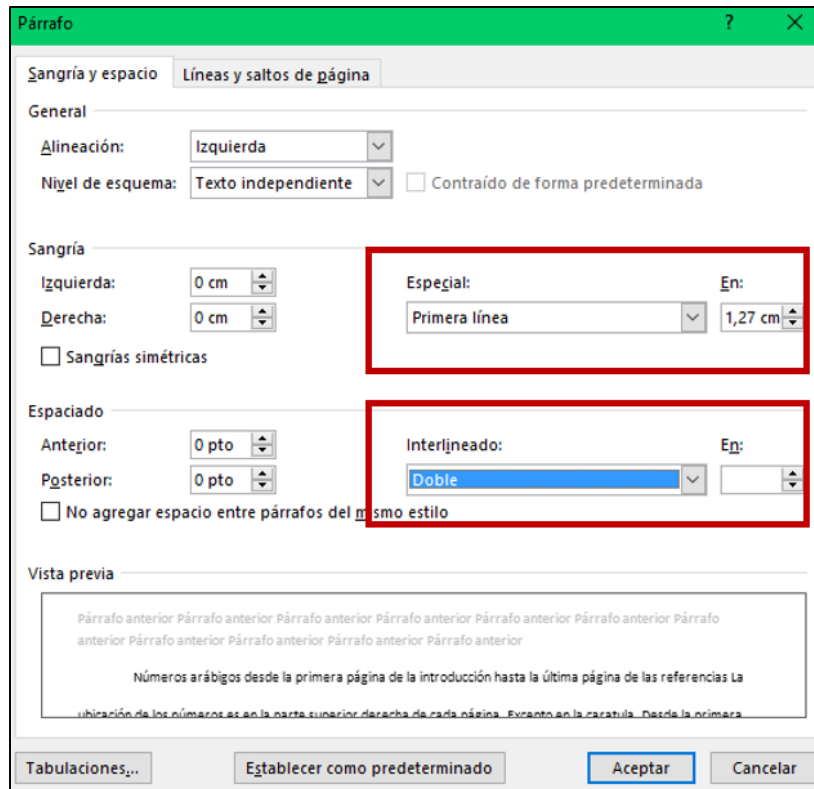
Párrafo ? ✕

Sangría y espacio | Líneas y saltos de página

General

Alineación: Izquierda

Nivel de esquema: Texto independiente

Contraído de forma predeterminada

Sangría

Izquierda: 0 cm

Derecha: 0 cm

Sangrías simétricas

Especial: Primera línea

En: 1,27 cm

Espaciado

Anterior: 0 pto

Posterior: 0 pto

No agregar espacio entre párrafos del mismo estilo

Interlineado: Doble

En:

Vista previa

Párrafo anterior Párrafo anterior Párrafo anterior Párrafo anterior Párrafo anterior Párrafo anterior Párrafo anterior Párrafo anterior Párrafo anterior Párrafo anterior Párrafo anterior

Números arábigos desde la primera página de la introducción hasta la última página de las referencias La

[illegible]

Tabulaciones... | Establecer como predeterminado | Aceptar | Cancelar